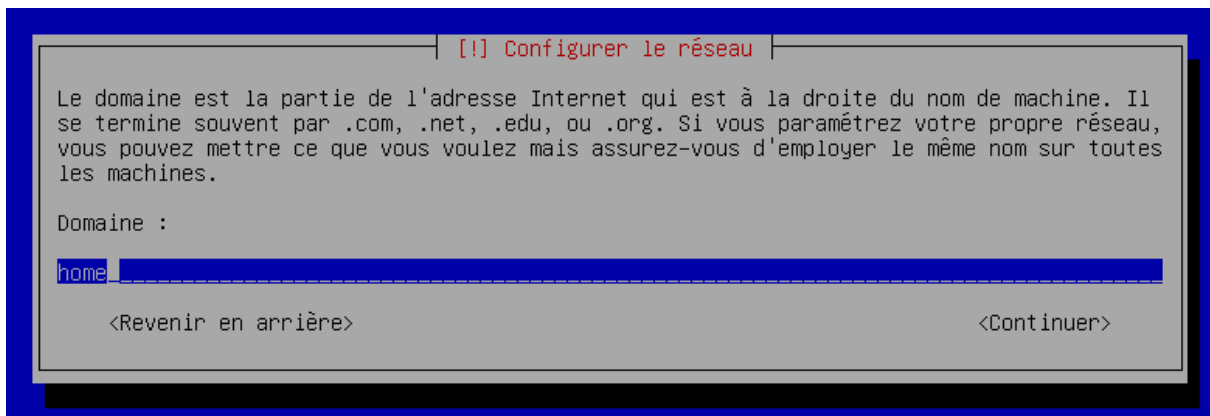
[!] Configurer le réseau

Le domaine est la partie de l'adresse Internet qui est à la droite du nom de machine. Il se termine souvent par .com, .net, .edu, ou .org. Si vous paramétrez votre propre réseau, vous pouvez mettre ce que vous voulez mais assurez-vous d'employer le même nom sur toutes les machines.

Domaine :

home

<Revenir en arrière>

<Continuer>